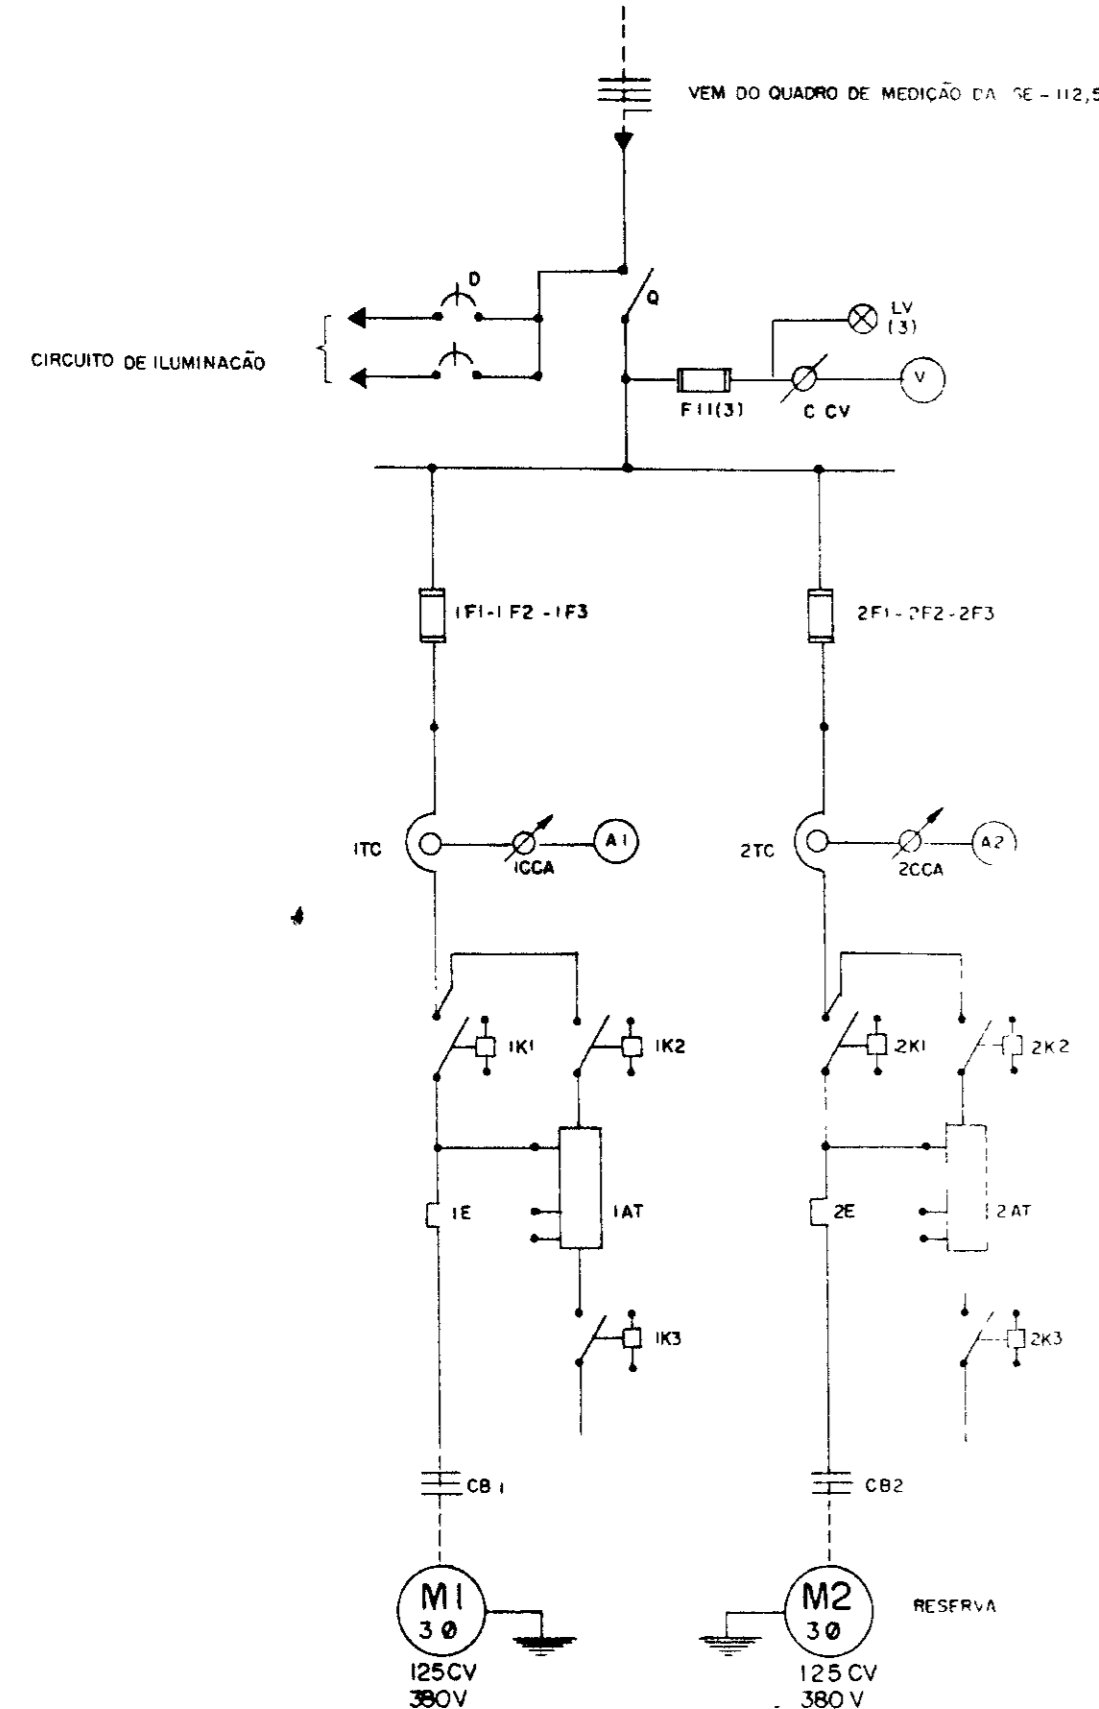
VEM DO QUADRO DE MEDIÇÃO DA SE – 112,5

D

Q

LV
(3)

CIRCUITO DE ILUMINAÇÃO

V

F11(3)

C CV

1F1-1F2-1F3

2F1-2F2-2F3

1TC

A1

1CCA

2TC

A2

2CCA

1K1

1K2

2K1

2K2

1E

1AT

2E

2AT

1K3

2K3

CB1

CB2

M1
3Ø
125CV
380V

M2
3Ø
125CV
380V

RESERVA